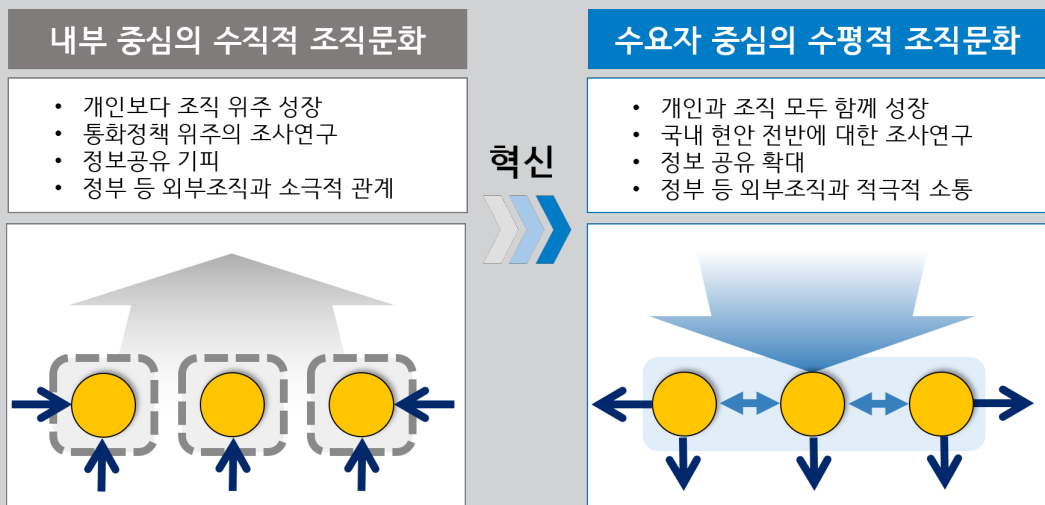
내부 중심의 수직적 조직문화

• 개인보다 조직 위주 성장
• 통화정책 위주의 조사연구
• 정보공유 기피
• 정부 등 외부조직과 소극적 관계

혁신

수요자 중심의 수평적 조직문화

• 개인과 조직 모두 함께 성장
• 국내 현안 전반에 대한 조사연구
• 정보 공유 확대
• 정부 등 외부조직과 적극적 소통